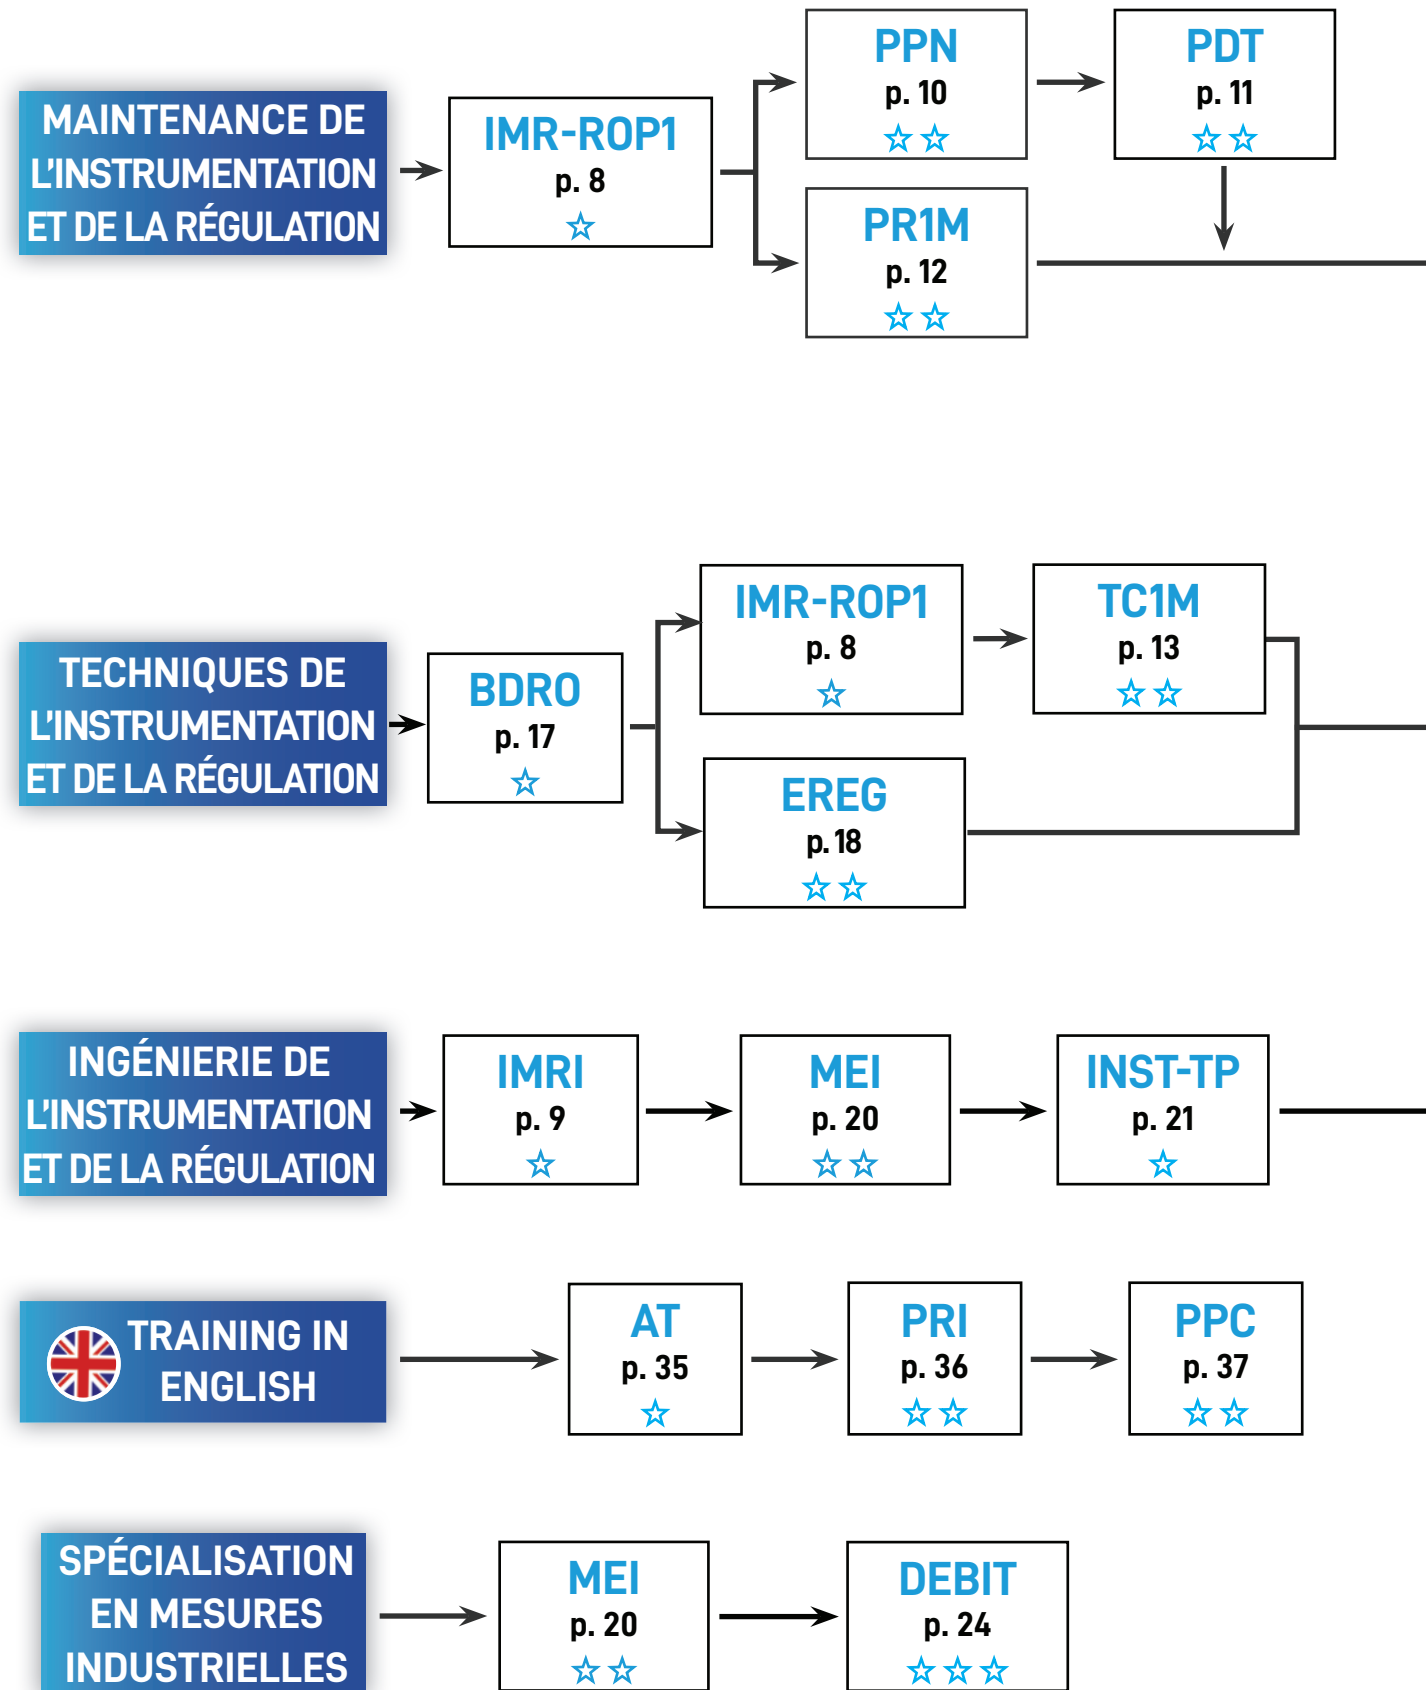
MAINTENANCE DE L'INSTRUMENTATION ET DE LA RÉGULATION

IMR-ROP1
p. 8
☆

PPN
p. 10
☆☆

PDT
p. 11
☆☆

PR1M
p. 12
☆☆

TECHNIQUES DE L'INSTRUMENTATION ET DE LA RÉGULATION

BDRO
p. 17
☆

IMR-ROP1
p. 8
☆

TC1M
p. 13
☆☆

EREG
p. 18
☆☆

INGÉNIERIE DE L'INSTRUMENTATION ET DE LA RÉGULATION

IMRI
p. 9
☆

MEI
p. 20
☆☆

INST-TP
p. 21
☆

TRAINING IN ENGLISH

AT
p. 35
☆

PRI
p. 36
☆☆

PPC
p. 37
☆☆

SPÉCIALISATION EN MESURES INDUSTRIELLES

MEI
p. 20
☆☆

DEBIT
p. 24
☆☆☆